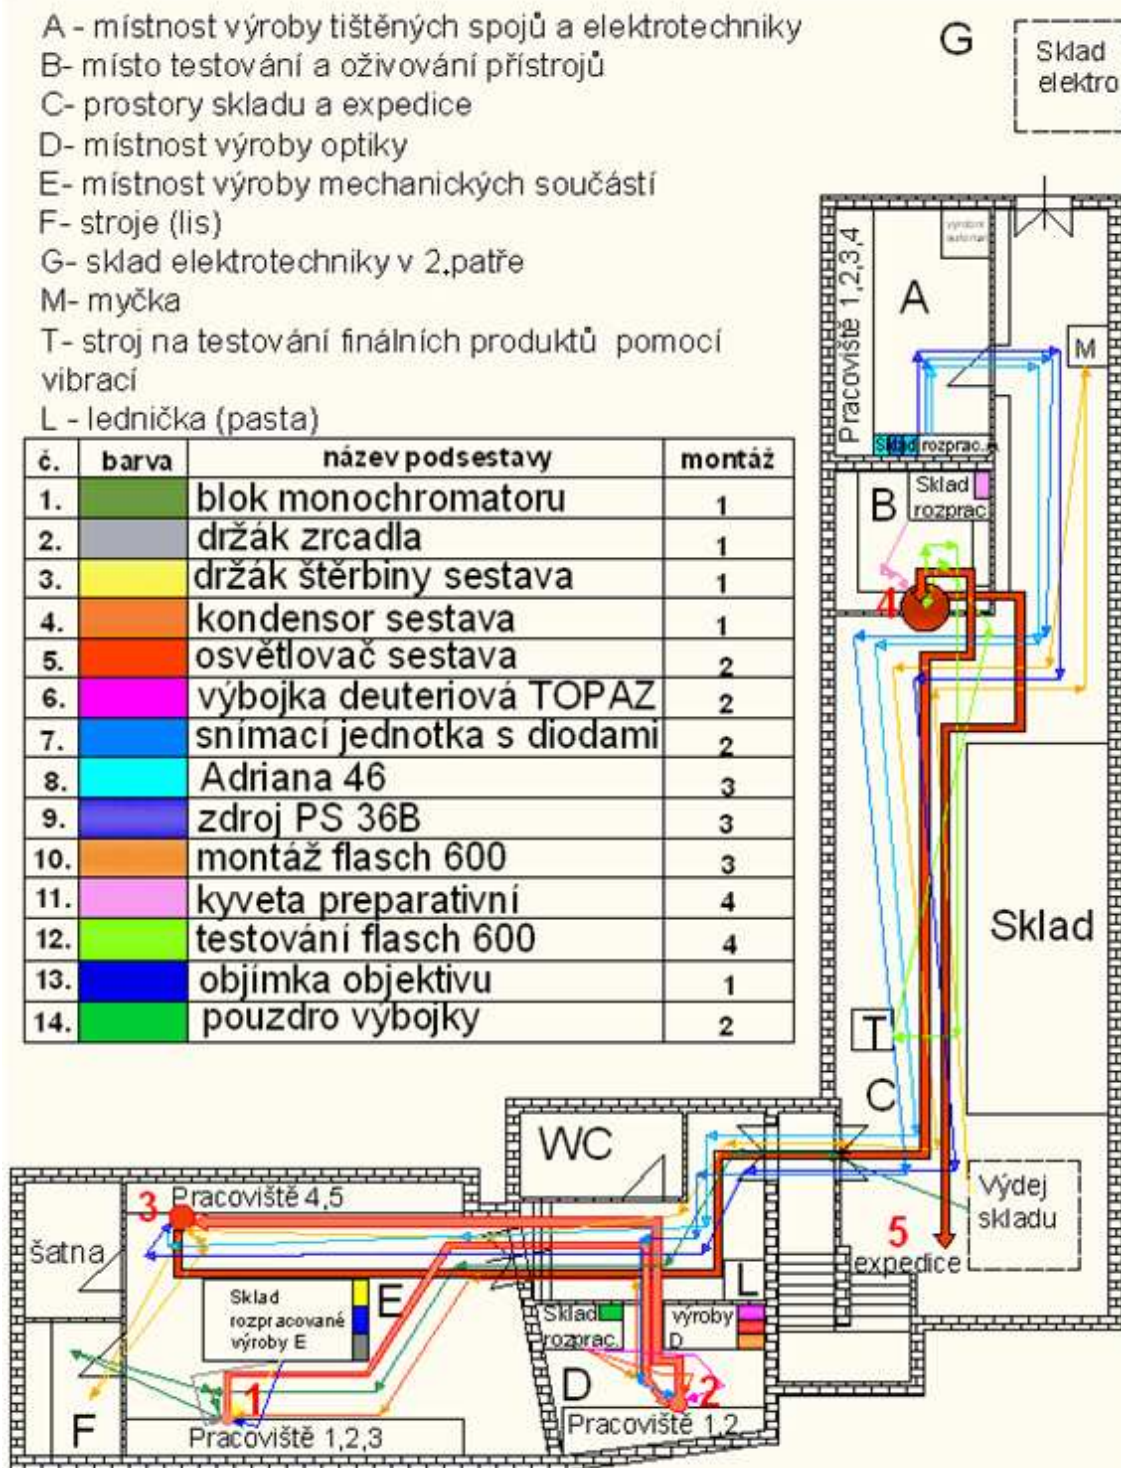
A - místnost výroby tištěných spojů a elektrotechniky
B- místo testování a oživování přístrojů
C- prostory skladu a expedice
D- místnost výroby optiky
E- místnost výroby mechanických součástí
F- stroje (lis)
G- sklad elektrotechniky v 2.patře
M- myčka
T- stroj na testování finálních produktů pomocí vibrací
L - lednička (pasta)

| č. | barva | název podsestavy | montáž |
|---|---|---|---|
| 1. | | blok monochromatoru | 1 |
| 2. | | držák zrcadla | 1 |
| 3. | | držák štěrbiny sestava | 1 |
| 4. | | kondensor sestava | 1 |
| 5. | | osvětlovač sestava | 2 |
| 6. | | výbojka deuteriová TOPAZ | 2 |
| 7. | | snímací jednotka s diodami | 2 |
| 8. | | Adriana 46 | 3 |
| 9. | | zdroj PS 36B | 3 |
| 10. | | montáž flasch 600 | 3 |
| 11. | | kyveta preparativní | 4 |
| 12. | | testování flasch 600 | 4 |
| 13. | | objímka objektivu | 1 |
| 14. | | pouzdro výbojky | 2 |

G
Sklad elektro
Pracoviště 1,2,3,4
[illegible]
A
M
Sklad rozprac. A
B
Sklad rozprac
4
Sklad
T
C
WC
Výdej skladu
5
expedice
3
Pracoviště 4,5
šatna
Sklad rozpracované výroby E
E
L
Sklad rozprac.
výroby D
D
1
2
F
Pracoviště 1,2,3
Pracoviště 1,2